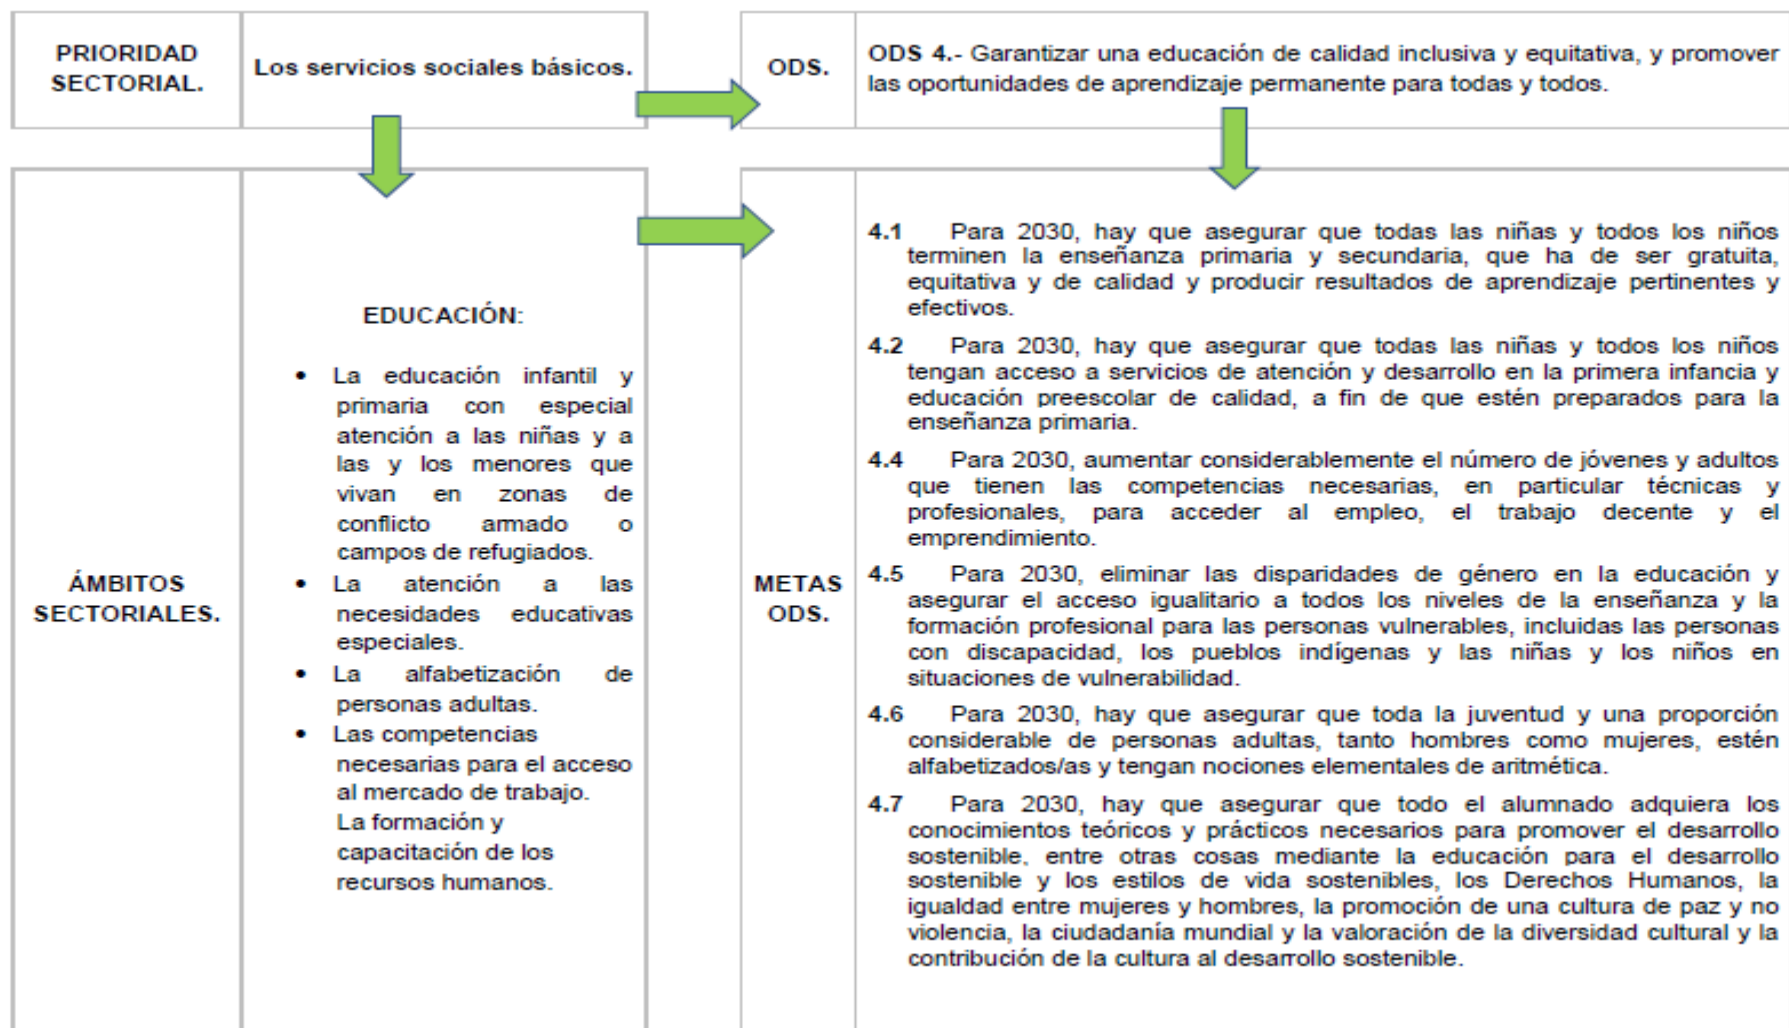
| PRIORIDAD SECTORIAL. | Los servicios sociales básicos. |
|---|---|

| ODS. | ODS 4.- Garantizar una educación de calidad inclusiva y equitativa, y promover las oportunidades de aprendizaje permanente para todas y todos. |
|---|---|

| ÁMBITOS SECTORIALES. | EDUCACIÓN: • La educación infantil y primaria con especial atención a las niñas y a las y los menores que vivan en zonas de conflicto armado o campos de refugiados. • La atención a las necesidades educativas especiales. • La alfabetización de personas adultas. • Las competencias necesarias para el acceso al mercado de trabajo. La formación y capacitación de los recursos humanos. |
|---|---|

| METAS ODS. | 4.1 Para 2030, hay que asegurar que todas las niñas y todos los niños terminen la enseñanza primaria y secundaria, que ha de ser gratuita, equitativa y de calidad y producir resultados de aprendizaje pertinentes y efectivos. 4.2 Para 2030, hay que asegurar que todas las niñas y todos los niños tengan acceso a servicios de atención y desarrollo en la primera infancia y educación preescolar de calidad, a fin de que estén preparados para la enseñanza primaria. 4.4 Para 2030, aumentar considerablemente el número de jóvenes y adultos que tienen las competencias necesarias, en particular técnicas y profesionales, para acceder al empleo, el trabajo decente y el emprendimiento. 4.5 Para 2030, eliminar las disparidades de género en la educación y asegurar el acceso igualitario a todos los niveles de la enseñanza y la formación profesional para las personas vulnerables, incluidas las personas con discapacidad, los pueblos indígenas y las niñas y los niños en situaciones de vulnerabilidad. 4.6 Para 2030, hay que asegurar que toda la juventud y una proporción considerable de personas adultas, tanto hombres como mujeres, estén alfabetizados/as y tengan nociones elementales de aritmética. 4.7 Para 2030, hay que asegurar que todo el alumnado adquiera los conocimientos teóricos y prácticos necesarios para promover el desarrollo sostenible, entre otras cosas mediante la educación para el desarrollo sostenible y los estilos de vida sostenibles, los Derechos Humanos, la igualdad entre mujeres y hombres, la promoción de una cultura de paz y no violencia, la ciudadanía mundial y la valoración de la diversidad cultural y la contribución de la cultura al desarrollo sostenible. |
|---|---|